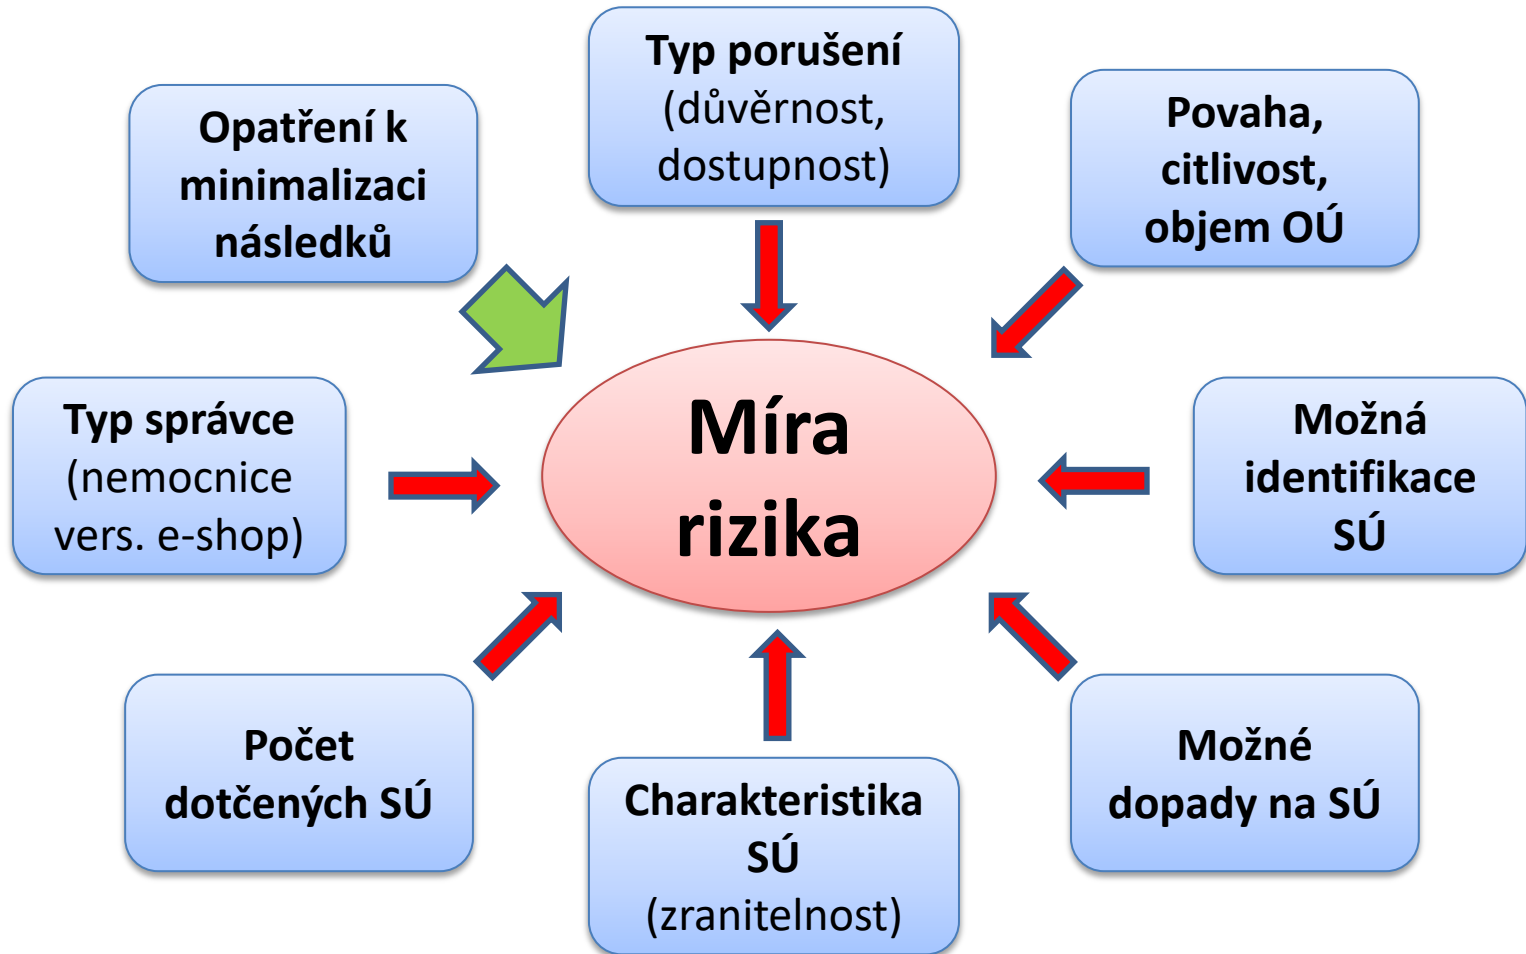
Opatření k minimalizaci následků

Typ porušení (důvěrnost, dostupnost)

Povaha, citlivost, objem OÚ

Typ správce (nemocnice vers. e-shop)

Míra rizika

Možná identifikace SÚ

Počet dotčených SÚ

Charakteristika SÚ (zranitelnost)

Možné dopady na SÚ